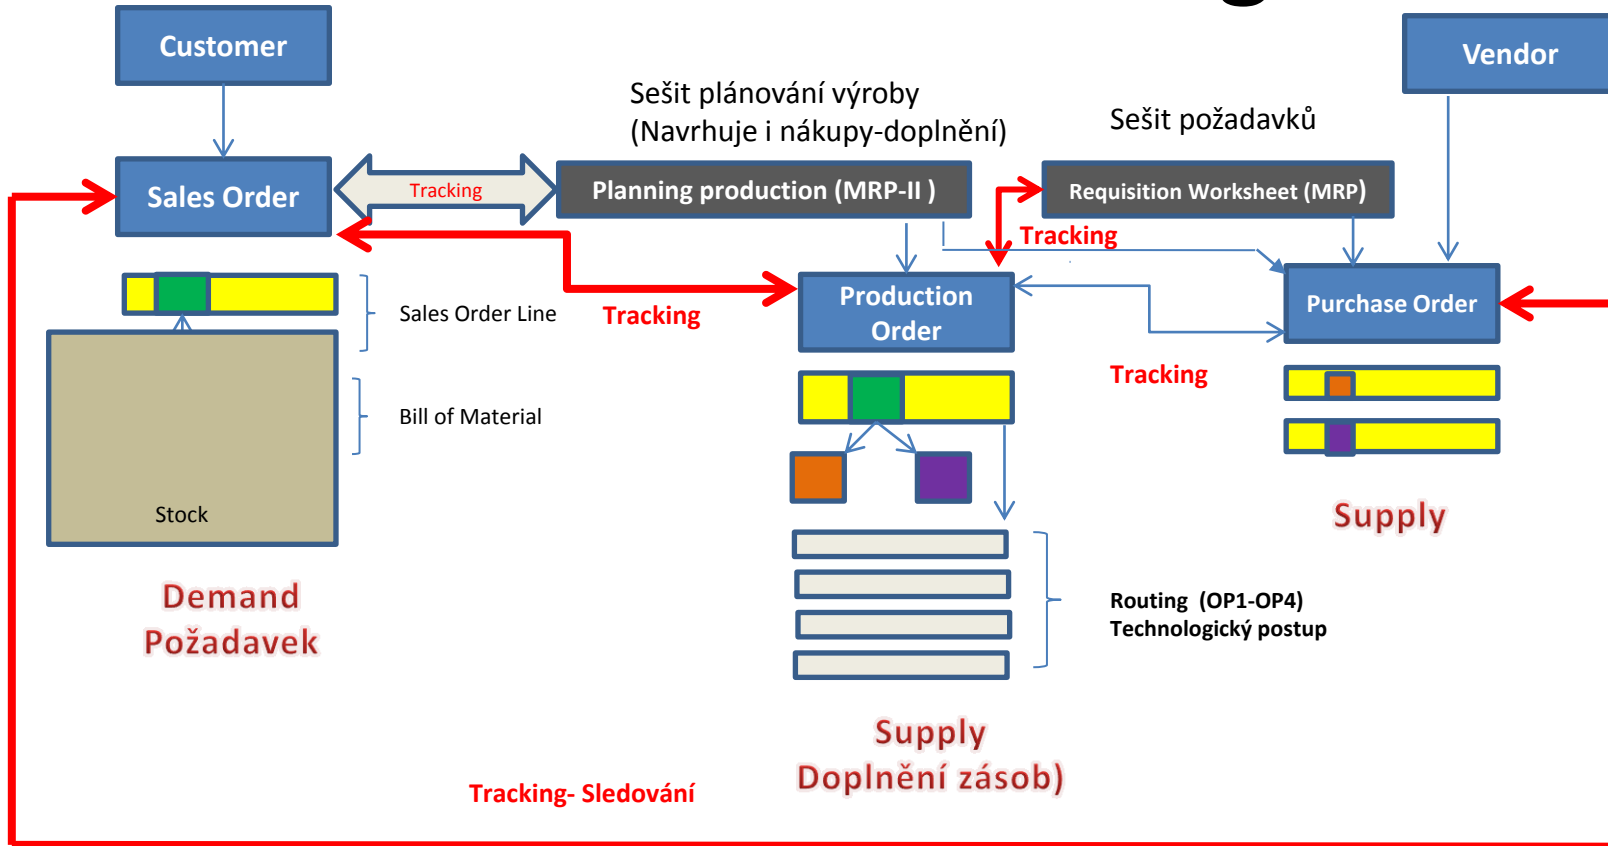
Customer

Vendor

Sešit plánování výroby
(Navrhuje i nákupy-doplnění)

Sešit požadavků

Sales Order

Tracking

Planning production (MRP-II )

Requisition Worksheet (MRP)

Tracking

Production Order

Purchase Order

Sales Order Line

Tracking

Bill of Material

Tracking

Stock

Supply

Demand
Požadavek

Routing (OP1-OP4)
Technologický postup

Supply
Doplnění zásob)

Tracking- Sledování